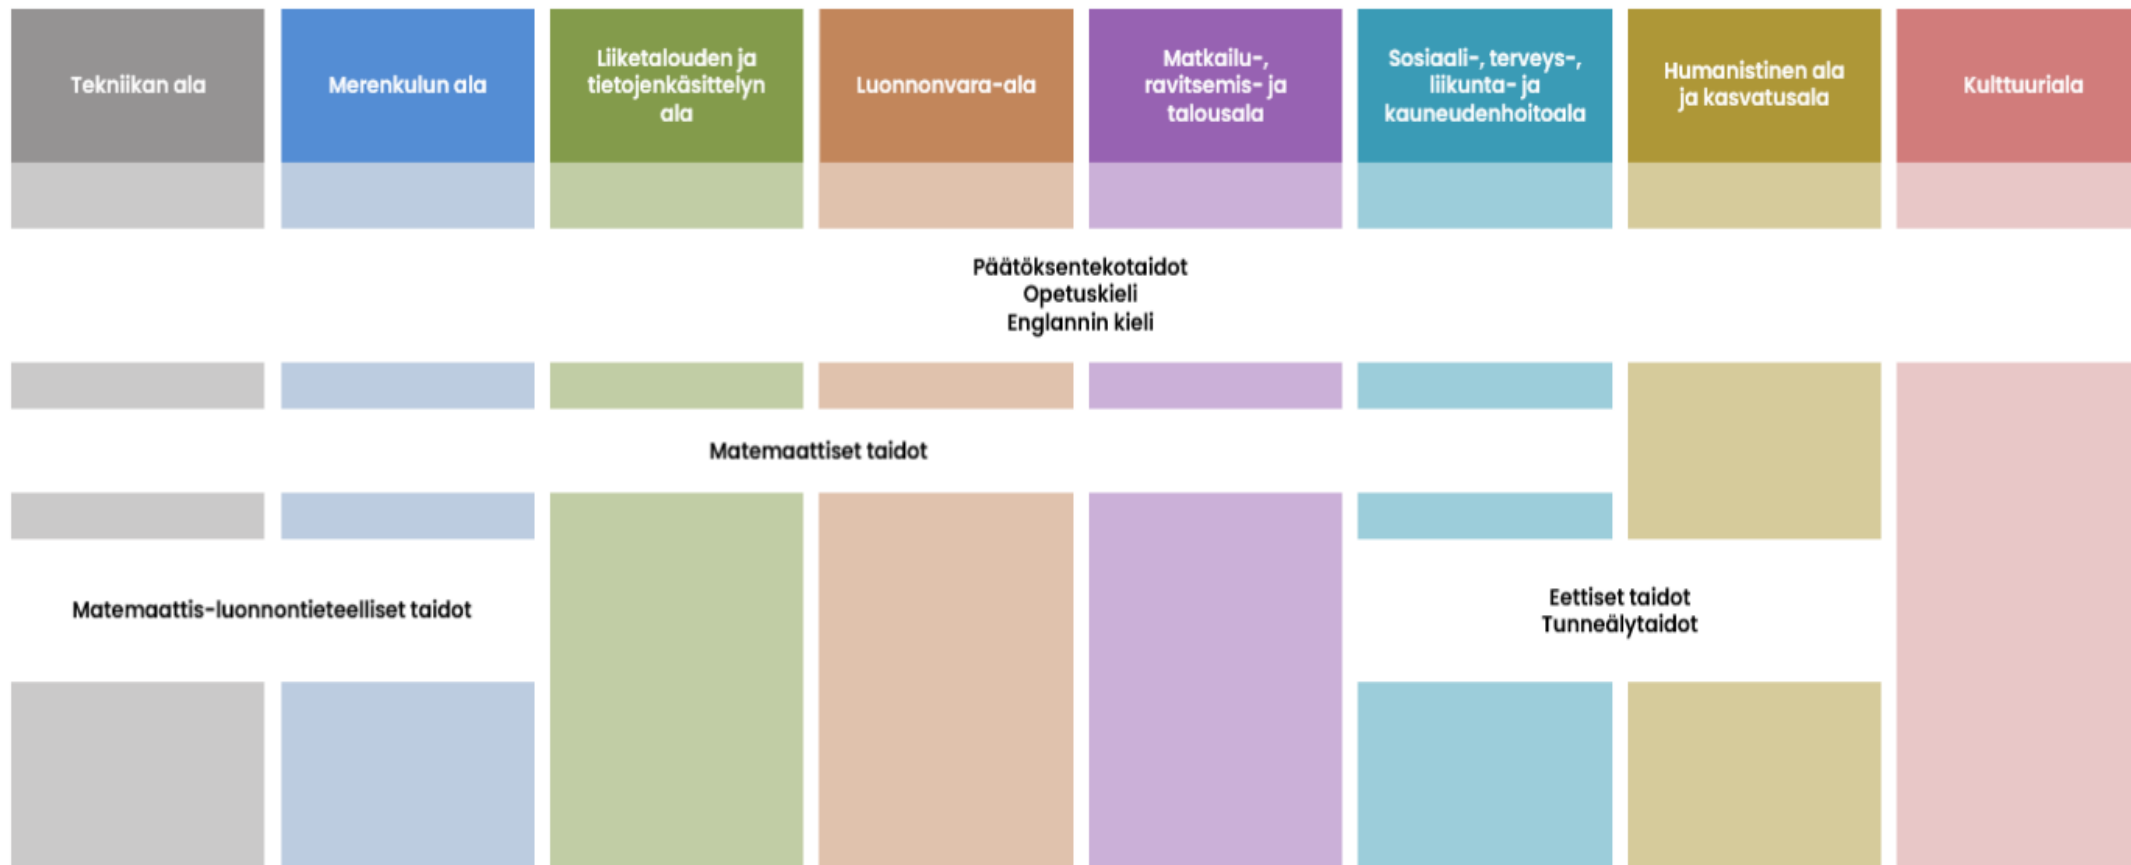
Tekniikan ala

Merenkulun ala

Liiketalouden ja tietojenkäsittelyn ala

Luonnonvara-ala

Matkailu-, ravitsemis- ja talousala

Sosiaali-, terveys-, liikunta- ja kauneudenhoitoala

Humanistinen ala ja kasvatusala

Kulttuuriala

Päätöksentekotaidot
Opetuskieli
Englannin kieli

Matemaattiset taidot

Matemaattis-luonnontieteelliset taidot

Eettiset taidot
Tunneälytaidot